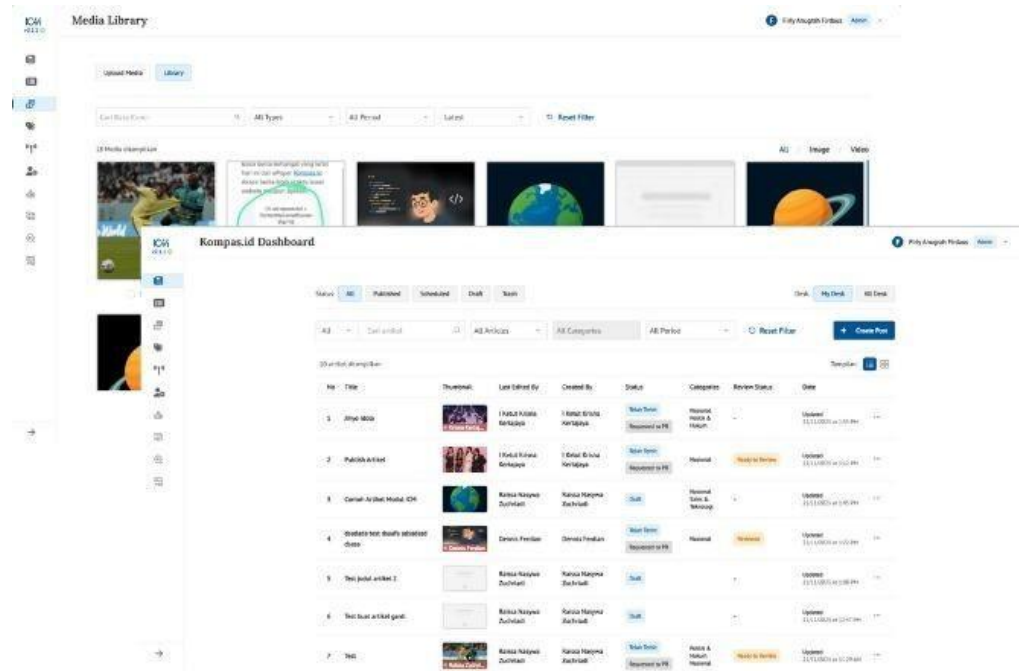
ICM

Media Library

Fitty Anugrah Firdaus Admin

Upload Media Library

All Types All Period Latest Reset Filter

18 Media ditampilkan

All Image Video

ICM

Kompas.id Dashboard

Fitty Anugrah Firdaus Admin

Status All Published Scheduled Draft Trash

Desk My Desk All Desk

All Cari artikel All Articles All Categories All Period Reset Filter + Create Post

10 artikel ditampilkan

Tampilan

| No | Title | Thumbnail | Last Edited By | Created By | Status | Categories | Review Status | Date |
|---|---|---|---|---|---|---|---|---|
| 1 | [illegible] | | I Ketut Krisna Kertajaya | I Ketut Krisna Kertajaya | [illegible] Requested to PR | Nasional Politik & Hukum | - | Updated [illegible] |
| 2 | Publish Artikel | | I Ketut Krisna Kertajaya | I Ketut Krisna Kertajaya | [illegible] Requested to PR | Nasional | Ready to Review | Updated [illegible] |
| 3 | Contoh Artikel Modul ICM | | Ranisa Nasywa Zuchriadi | Ranisa Nasywa Zuchriadi | Draft | Nasional Sains & Teknologi | - | Updated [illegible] |
| 4 | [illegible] | | Dennis Ferdian | Dennis Ferdian | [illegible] Requested to PR | Nasional | Reviewed | Updated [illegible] |
| 5 | Test judul artikel 2 | | Ranisa Nasywa Zuchriadi | Ranisa Nasywa Zuchriadi | Draft | | - | Updated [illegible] |
| 6 | Test buat artikel gaes | | Ranisa Nasywa Zuchriadi | Ranisa Nasywa Zuchriadi | Draft | | - | Updated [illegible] |
| 7 | Test | | Ranisa Nasywa Zuchriadi | Ranisa Nasywa Zuchriadi | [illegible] Requested to PR | Politik & Hukum Nasional | Ready to Review | Updated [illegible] |